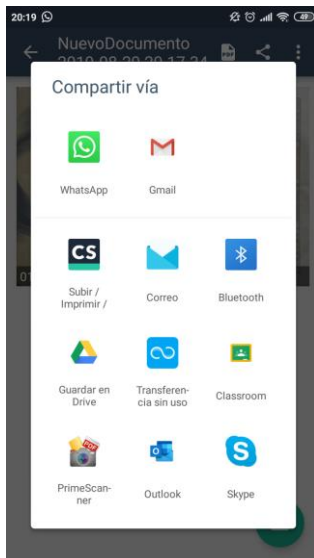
20:19

NuevoDocumento 2019-08-20 20.17.24

Compartir vía

WhatsApp

Gmail

CS

Subir / Imprimir /

Correo

Bluetooth

Guardar en Drive

Transferencia sin uso

Classroom

PDF

PrimeScanner

Outlook

Skype

01